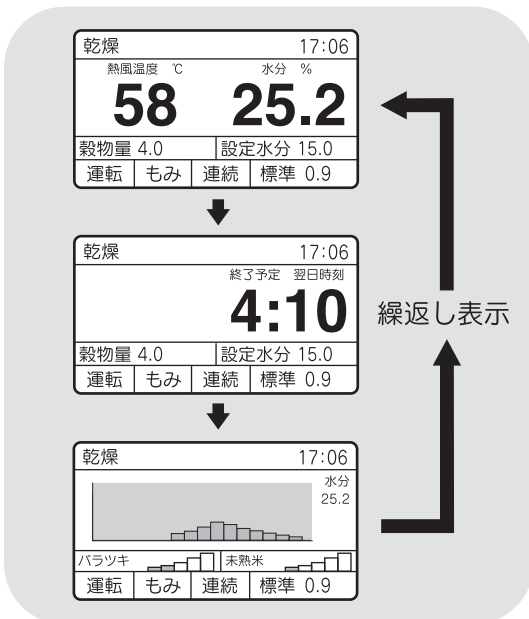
乾燥 17:06
熱風温度 ℃ 水分 %
58 25.2
穀物量 4.0 | 設定水分 15.0
運転 | もみ | 連続 | 標準 0.9

乾燥 17:06
終了予定 翌日時刻
4:10
穀物量 4.0 | 設定水分 15.0
運転 | もみ | 連続 | 標準 0.9

乾燥 17:06
水分
25.2
バラツキ | 未熟米
運転 | もみ | 連続 | 標準 0.9

繰返し表示